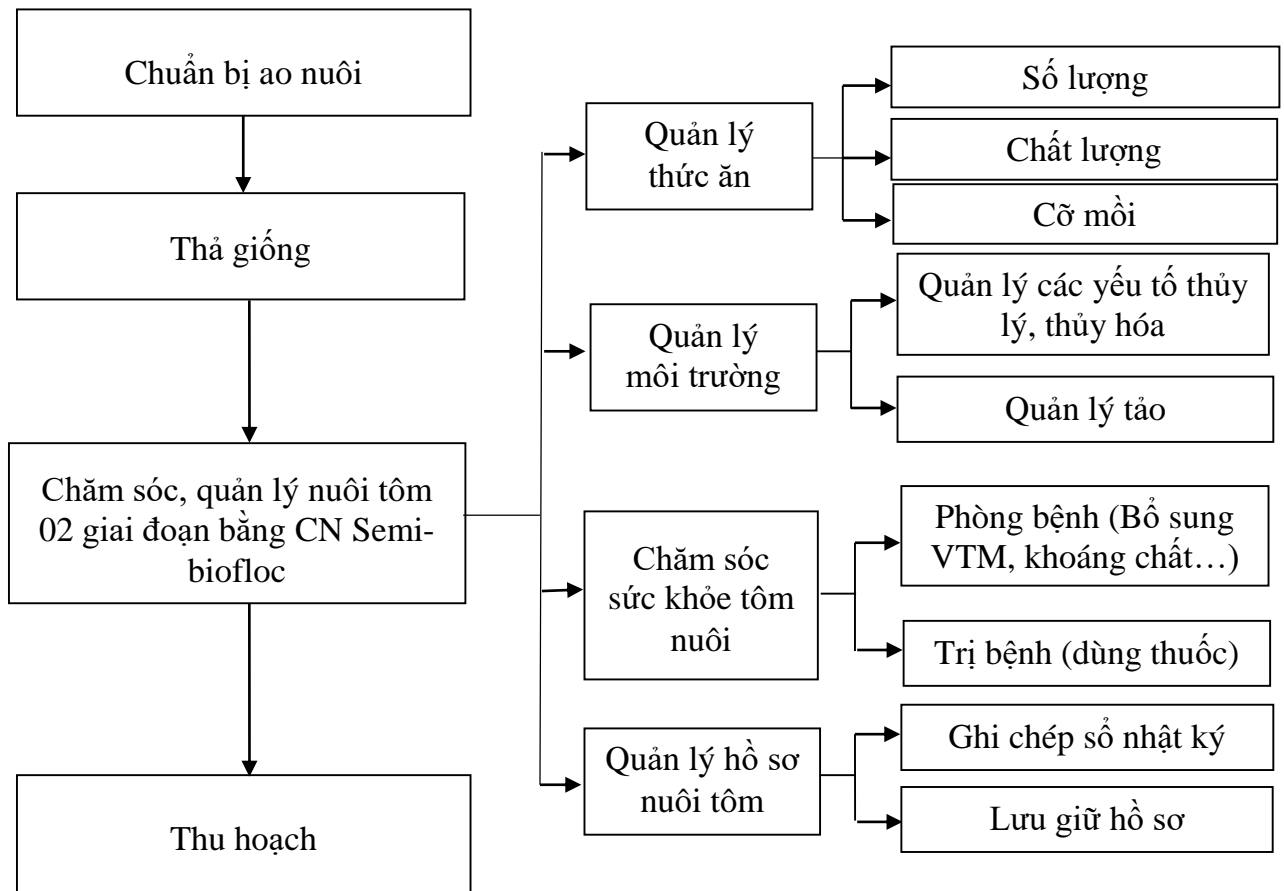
Chuẩn bị ao nuôi

Thả giống

Chăm sóc, quản lý nuôi tôm 02 giai đoạn bằng CN Semi-biofloc

Thu hoạch

Quản lý thức ăn

Số lượng

Chất lượng

Cỡ mồi

Quản lý môi trường

Quản lý các yếu tố thủy lý, thủy hóa

Quản lý tảo

Chăm sóc sức khỏe tôm nuôi

Phòng bệnh (Bổ sung VTM, khoáng chất…)

Trị bệnh (dùng thuốc)

Quản lý hồ sơ nuôi tôm

Ghi chép sổ nhật ký

Lưu giữ hồ sơ